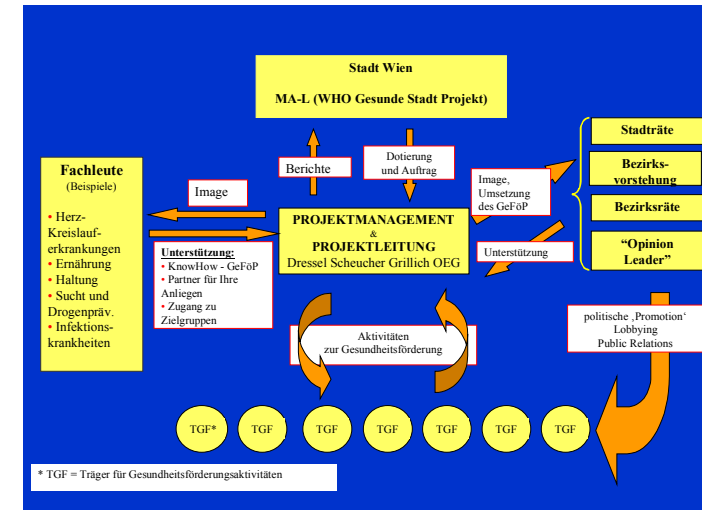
Stadt Wien

MA-L (WHO Gesunde Stadt Projekt)

Berichte

Dotierung und Auftrag

Stadträte

Bezirks-vorstehung

Bezirksräte

"Opinion Leader"

Fachleute
(Beispiele)

• Herz-Kreislauferkrankungen
• Ernährung
• Haltung
• Sucht und Drogenpräv.
• Infektionskrankheiten

Image

Image, Umsetzung des GeFöP

PROJEKTMANAGEMENT
&
PROJEKTLEITUNG
Dressel Scheucher Grillich OEG

Unterstützung:
• KnowHow - GeFöP
• Partner für Ihre Anliegen
• Zugang zu Zielgruppen

Unterstützung

Aktivitäten zur Gesundheitsförderung

politische ‚Promotion'
Lobbying
Public Relations

TGF*

TGF

TGF

TGF

TGF

TGF

TGF

* TGF = Träger für Gesundheitsförderungsaktivitäten